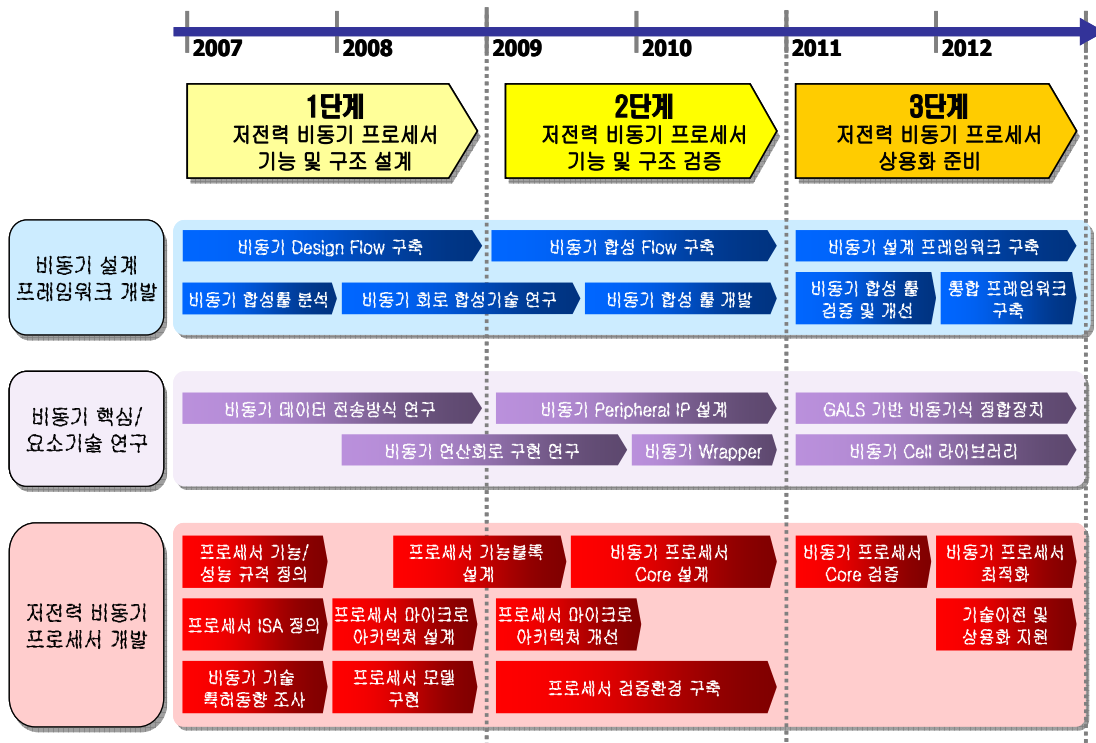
2007 2008 2009 2010 2011 2012

1단계
저전력 비동기 프로세서
기능 및 구조 설계

2단계
저전력 비동기 프로세서
기능 및 구조 검증

3단계
저전력 비동기 프로세서
상용화 준비

비동기 설계 프레임워크 개발

비동기 Design Flow 구축

비동기 합성 Flow 구축

비동기 설계 프레임워크 구축

비동기 합성툴 분석

비동기 회로 합성기술 연구

비동기 합성 툴 개발

비동기 합성 툴 검증 및 개선

통합 프레임워크 구축

비동기 핵심/ 요소기술 연구

비동기 데이터 전송방식 연구

비동기 Peripheral IP 설계

GALS 기반 비동기식 정합장치

비동기 연산회로 구현 연구

비동기 Wrapper

비동기 Cell 라이브러리

저전력 비동기 프로세서 개발

프로세서 기능/ 성능 규격 정의

프로세서 기능블록 설계

비동기 프로세서 Core 설계

비동기 프로세서 Core 검증

비동기 프로세서 최적화

프로세서 ISA 정의

프로세서 마이크로 아키텍쳐 설계

프로세서 마이크로 아키텍쳐 개선

기술이전 및 상용화 지원

비동기 기술 특허동향 조사

프로세서 모델 구현

프로세서 검증환경 구축